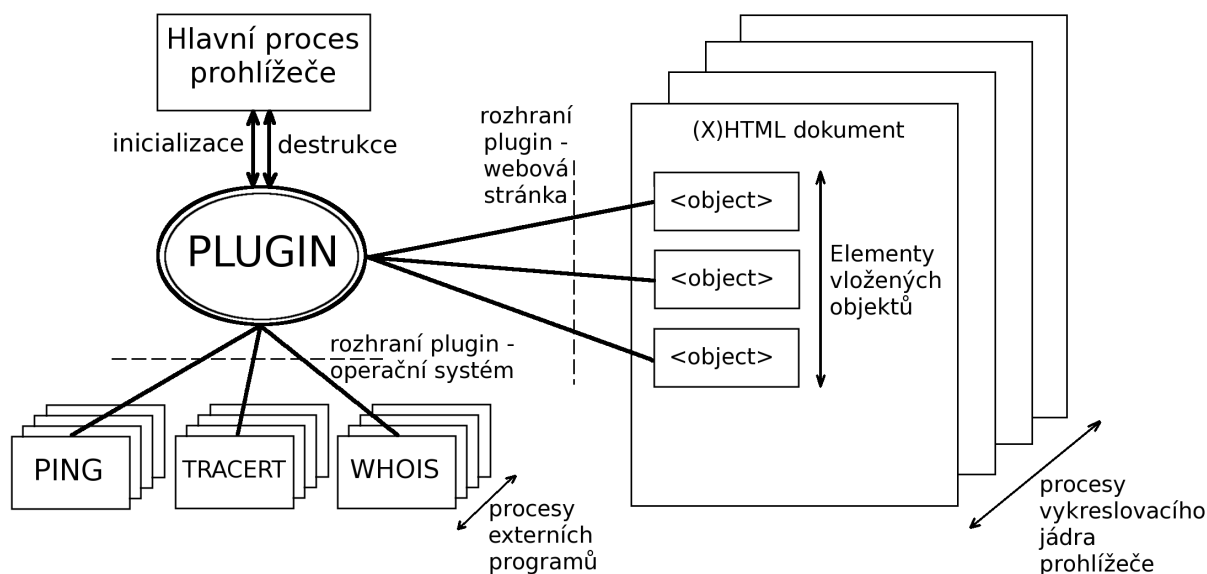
Hlavní proces prohlížeče

inicializace

destrukce

rozhraní plugin - webová stránka

(X)HTML dokument

<object>

<object>

<object>

Elementy vložených objektů

PLUGIN

rozhraní plugin - operační systém

PING

TRACERT

WHOIS

procesy externích programů

procesy vykreslovacího jádra prohlížeče